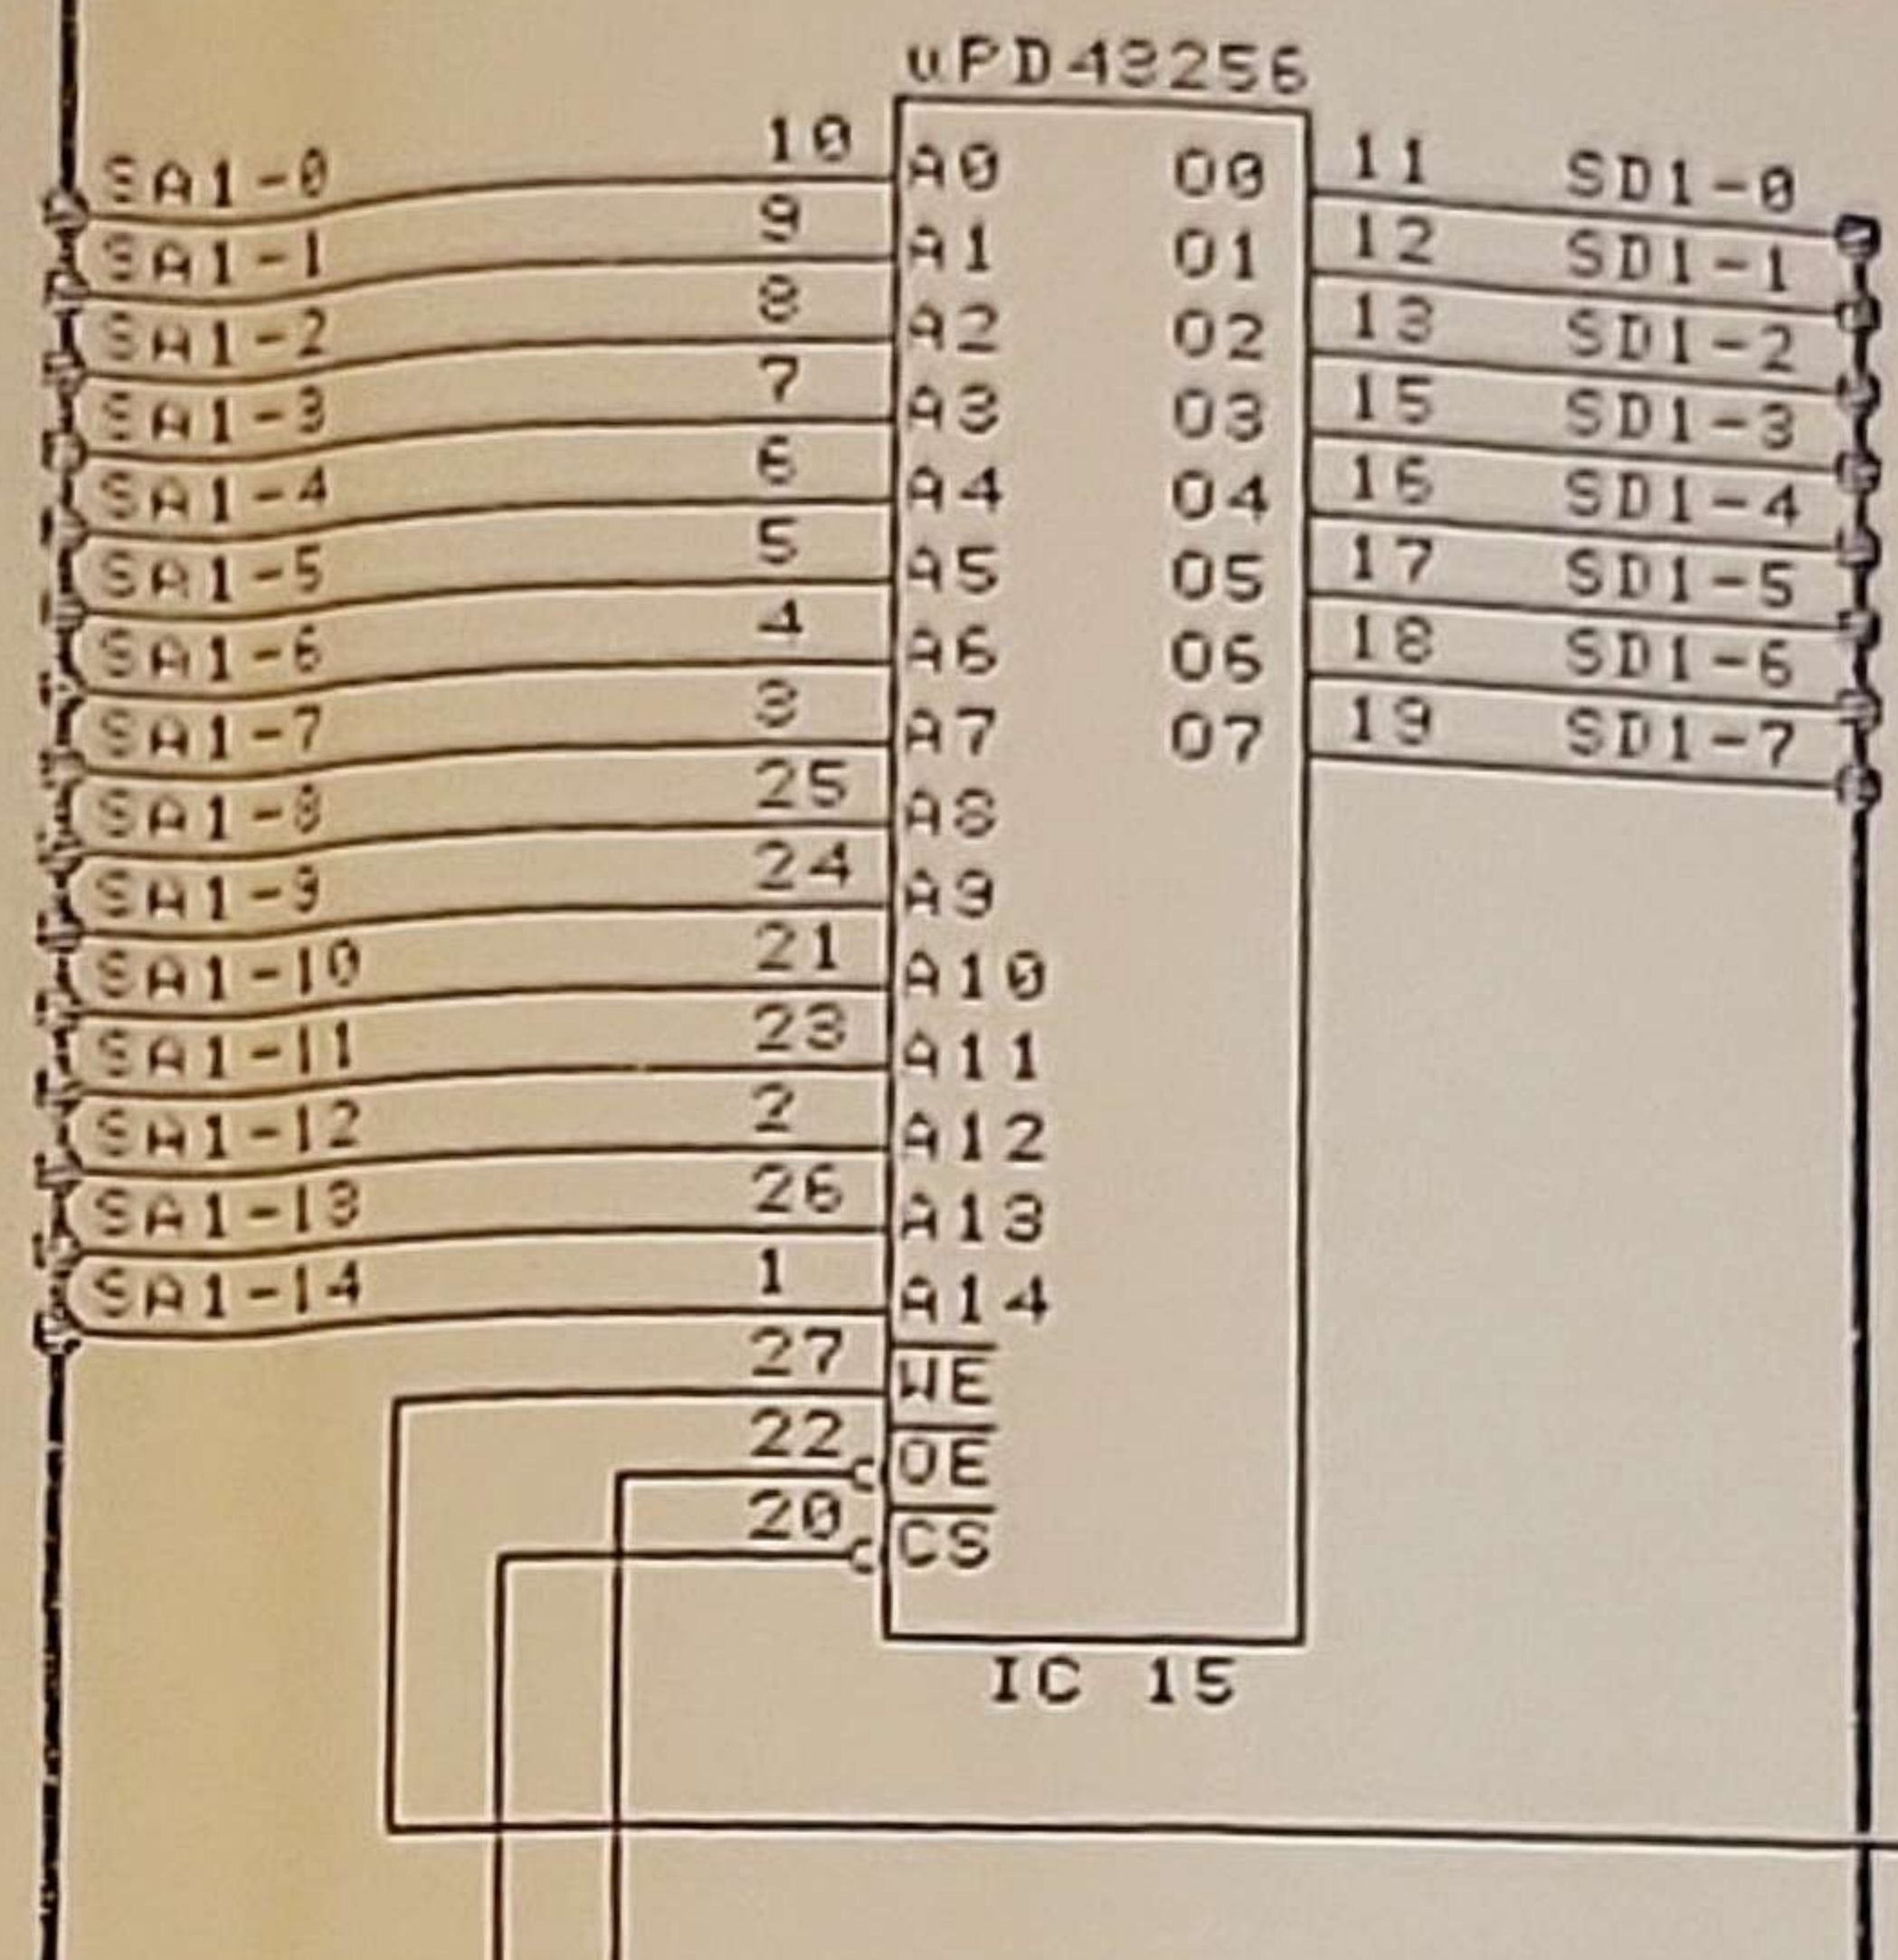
uPD43256

10 A0 O0 11 SD1-0
SA1-0
9 A1 O1 12 SD1-1
SA1-1
8 A2 O2 13 SD1-2
SA1-2
7 A3 O3 15 SD1-3
SA1-3
6 A4 O4 16 SD1-4
SA1-4
5 A5 O5 17 SD1-5
SA1-5
4 A6 O5 18 SD1-6
SA1-6
3 A7 O7 19 SD1-7
SA1-7
25 A8
SA1-8
24 A9
SA1-9
21 A10
SA1-10
23 A11
SA1-11
2 A12
SA1-12
26 A13
SA1-13
1 A14
SA1-14
27 $\overline{WE}$
22 $\overline{OE}$
20 $\overline{CS}$

IC 15